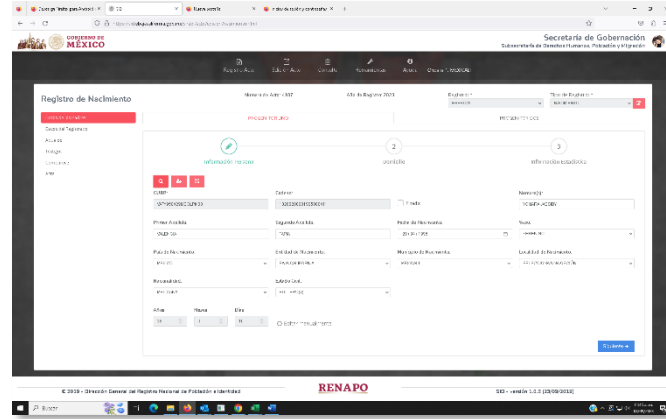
GOBIERNO DE MÉXICO

Secretaría de Gobernación
Subsecretaría de Derechos Humanos, Población y Migración

Registro de Nacimiento

Número de Acta: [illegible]
Año de Registro: 2020

Información Personal
Domicilio
Información estadística

CURP
Nombre(s)
Primer Apellido
Segundo Apellido
Fecha de Nacimiento
Sexo
País de Nacimiento
Entidad de Nacimiento
Municipio de Nacimiento
Localidad de Nacimiento
Nacionalidad
Estado Civil
Años
Meses
Días

Siguiente

© 2019 - Dirección General del Registro Nacional de Población e Identidad

RENAPO

SID - versión 1.0.3 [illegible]

Buscar